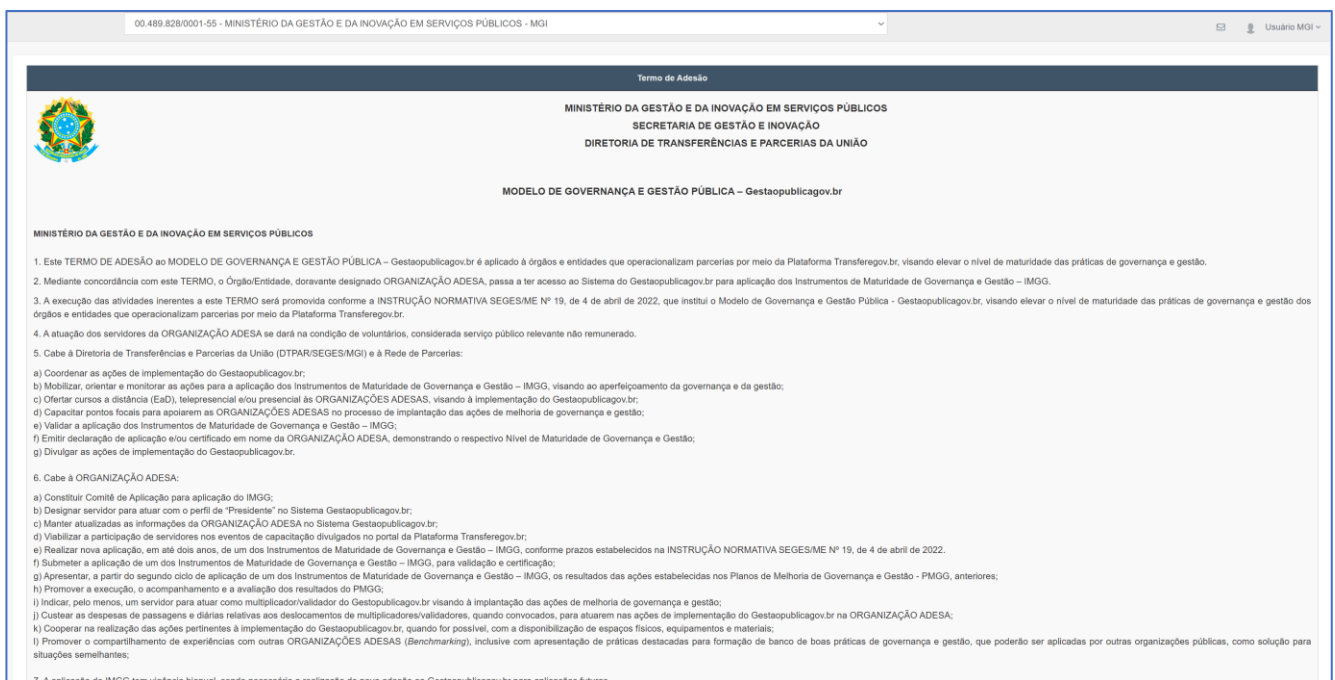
00.489.828/0001-55 - MINISTÉRIO DA GESTÃO E DA INOVAÇÃO EM SERVIÇOS PÚBLICOS - MGI

Usuário MGI

Termo de Adesão

MINISTÉRIO DA GESTÃO E DA INOVAÇÃO EM SERVIÇOS PÚBLICOS
SECRETARIA DE GESTÃO E INOVAÇÃO
DIRETORIA DE TRANSFERÊNCIAS E PARCERIAS DA UNIÃO

MODELO DE GOVERNANÇA E GESTÃO PÚBLICA – Gestaopublicagov.br

MINISTÉRIO DA GESTÃO E DA INOVAÇÃO EM SERVIÇOS PÚBLICOS

1. Este TERMO DE ADESÃO ao MODELO DE GOVERNANÇA E GESTÃO PÚBLICA – Gestaopublicagov.br é aplicado à órgãos e entidades que operacionalizam parcerias por meio da Plataforma Transferegov.br, visando elevar o nível de maturidade das práticas de governança e gestão.

2. Mediante concordância com este TERMO, o Órgão/Entidade, doravante designado ORGANIZAÇÃO ADESA, passa a ter acesso ao Sistema do Gestaopublicagov.br para aplicação dos Instrumentos de Maturidade de Governança e Gestão – IMGG.

3. A execução das atividades inerentes a este TERMO será promovida conforme a INSTRUÇÃO NORMATIVA SEGES/ME Nº 19, de 4 de abril de 2022, que institui o Modelo de Governança e Gestão Pública - Gestaopublicagov.br, visando elevar o nível de maturidade das práticas de governança e gestão dos órgãos e entidades que operacionalizam parcerias por meio da Plataforma Transferegov.br.

4. A atuação dos servidores da ORGANIZAÇÃO ADESA se dará na condição de voluntários, considerada serviço público relevante não remunerado.

5. Cabe à Diretoria de Transferências e Parcerias da União (DTPAR/SEGES/MGI) e à Rede de Parcerias:

a) Coordenar as ações de implementação do Gestaopublicagov.br;
b) Mobilizar, orientar e monitorar as ações para a aplicação dos Instrumentos de Maturidade de Governança e Gestão – IMGG, visando ao aperfeiçoamento da governança e da gestão;
c) Ofertar cursos a distância (EaD), telepresencial e/ou presencial às ORGANIZAÇÕES ADESAS, visando à implementação do Gestaopublicagov.br;
d) Capacitar pontos focais para apoiarem as ORGANIZAÇÕES ADESAS no processo de implantação das ações de melhoria de governança e gestão;
e) Validar a aplicação dos Instrumentos de Maturidade de Governança e Gestão – IMGG;
f) Emitir declaração de aplicação e/ou certificado em nome da ORGANIZAÇÃO ADESA, demonstrando o respectivo Nível de Maturidade de Governança e Gestão;
g) Divulgar as ações de implementação do Gestaopublicagov.br.

6. Cabe à ORGANIZAÇÃO ADESA:

a) Constituir Comitê de Aplicação para aplicação do IMGG;
b) Designar servidor para atuar com o perfil de "Presidente" no Sistema Gestaopublicagov.br;
c) Manter atualizadas as informações da ORGANIZAÇÃO ADESA no Sistema Gestaopublicagov.br;
d) Viabilizar a participação de servidores nos eventos de capacitação divulgados no portal da Plataforma Transferegov.br;
e) Realizar nova aplicação, em até dois anos, de um dos Instrumentos de Maturidade de Governança e Gestão – IMGG, conforme prazos estabelecidos na INSTRUÇÃO NORMATIVA SEGES/ME Nº 19, de 4 de abril de 2022.
f) Submeter a aplicação de um dos Instrumentos de Maturidade de Governança e Gestão – IMGG, para validação e certificação;
g) Apresentar, a partir do segundo ciclo de aplicação de um dos Instrumentos de Maturidade de Governança e Gestão – IMGG, os resultados das ações estabelecidas nos Planos de Melhoria de Governança e Gestão - PMGG, anteriores;
h) Promover a execução, o acompanhamento e a avaliação dos resultados do PMGG;
i) Indicar, pelo menos, um servidor para atuar como multiplicador/validador do Gestopublicagov.br visando à implantação das ações de melhoria de governança e gestão;
j) Custear as despesas de passagens e diárias relativas aos deslocamentos de multiplicadores/validadores, quando convocados, para atuarem nas ações de implementação do Gestaopublicagov.br na ORGANIZAÇÃO ADESA;
k) Cooperar na realização das ações pertinentes à implementação do Gestaopublicagov.br, quando for possível, com a disponibilização de espaços físicos, equipamentos e materiais;
l) Promover o compartilhamento de experiências com outras ORGANIZAÇÕES ADESAS (Benchmarking), inclusive com apresentação de práticas destacadas para formação de banco de boas práticas de governança e gestão, que poderão ser aplicadas por outras organizações públicas, como solução para situações semelhantes;

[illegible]